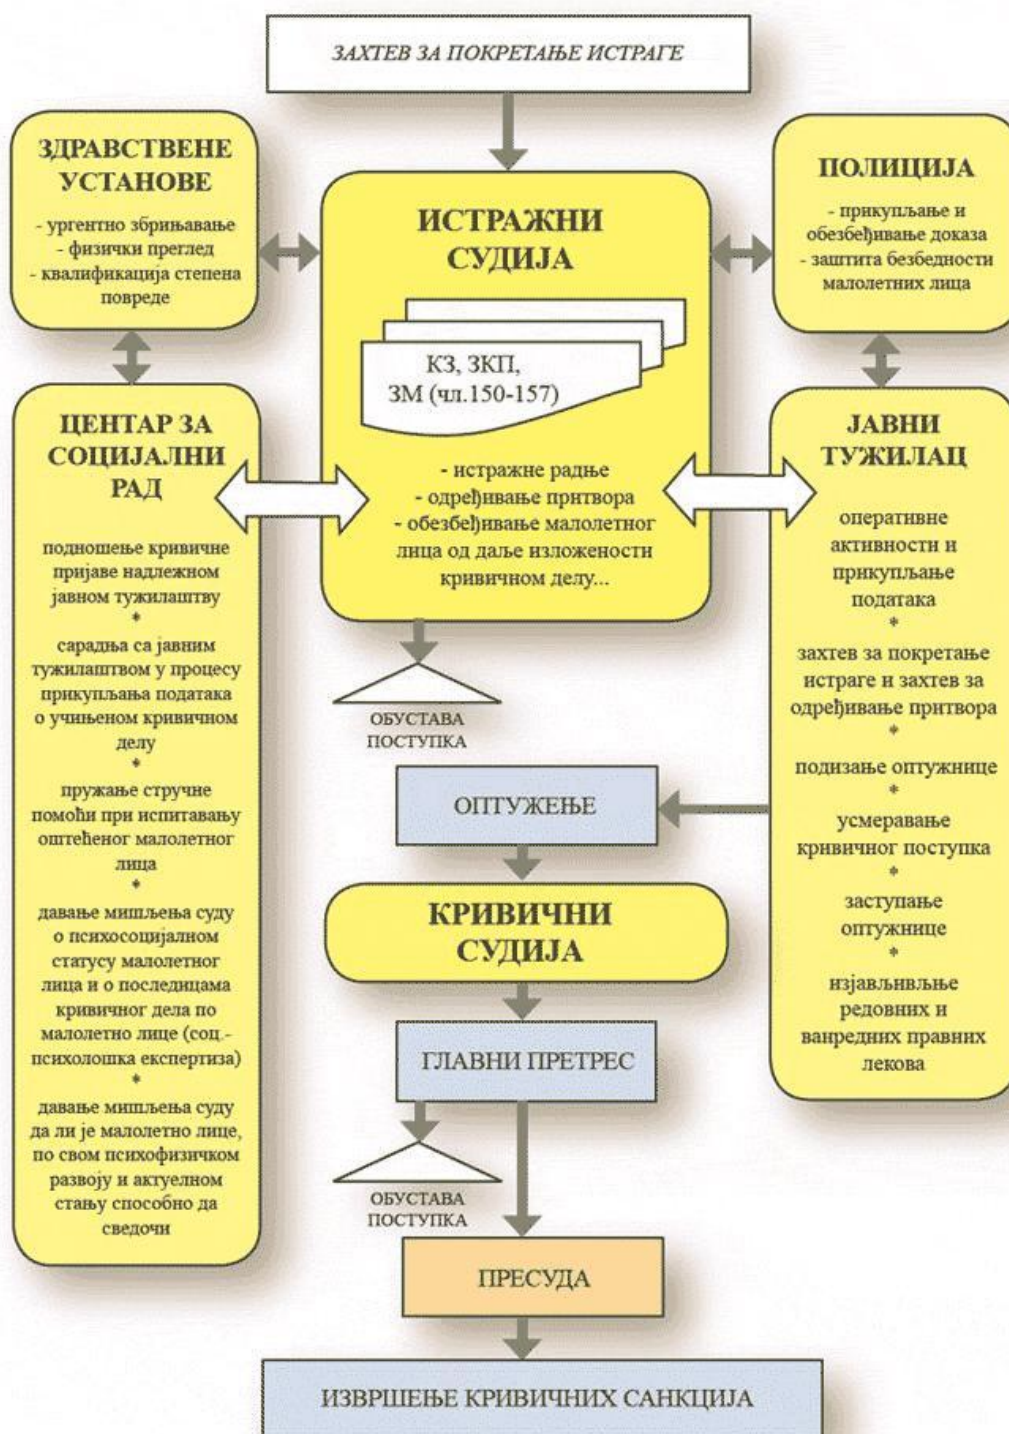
ЗАХТЕВ ЗА ПОКРЕТАЊЕ ИСТРАГЕ

ЗДРАВСТВЕНЕ УСТАНОВЕ

- ургентно збрињавање
- физички преглед
- квалификација степена повреде

ИСТРАЖНИ СУДИЈА

КЗ, ЗКП, ЗМ (чл.150-157)

- истражне радње
- одређивање притвора
- обезбеђивање малолетног лица од даље изложености кривичном делу...

ПОЛИЦИЈА

- прикупљање и обезбеђивање доказа
- заштита безбедности малолетних лица

ЦЕНТАР ЗА СОЦИЈАЛНИ РАД

подношење кривичне пријаве надлежном јавном тужилаштву
*
сарадња са јавним тужилаштвом у процесу прикупљања података о учињеном кривичном делу
*
пружање стручне помоћи при испитавању оштећеног малолетног лица
*
давање мишљења суду о психосоцијалном статусу малолетног лица и о последицама кривичног дела по малолетно лице (соц.-психолошка експертиза)
*
давање мишљења суду да ли је малолетно лице, по свом психофизичком развоју и актуелном стању способно да сведочи

ЈАВНИ ТУЖИЛАЦ

оперативне активности и прикупљање података
*
захтев за покретање истраге и захтев за одређивање притвора
*
подизање оптужнице
*
усмеравање кривичног поступка
*
заступање оптужнице
*
изјављивање редовних и ванредних правних лекова

ОБУСТАВА ПОСТУПКА

ОПТУЖЕЊЕ

КРИВИЧНИ СУДИЈА

ГЛАВНИ ПРЕТРЕС

ОБУСТАВА ПОСТУПКА

ПРЕСУДА

ИЗВРШЕЊЕ КРИВИЧНИХ САНКЦИЈА